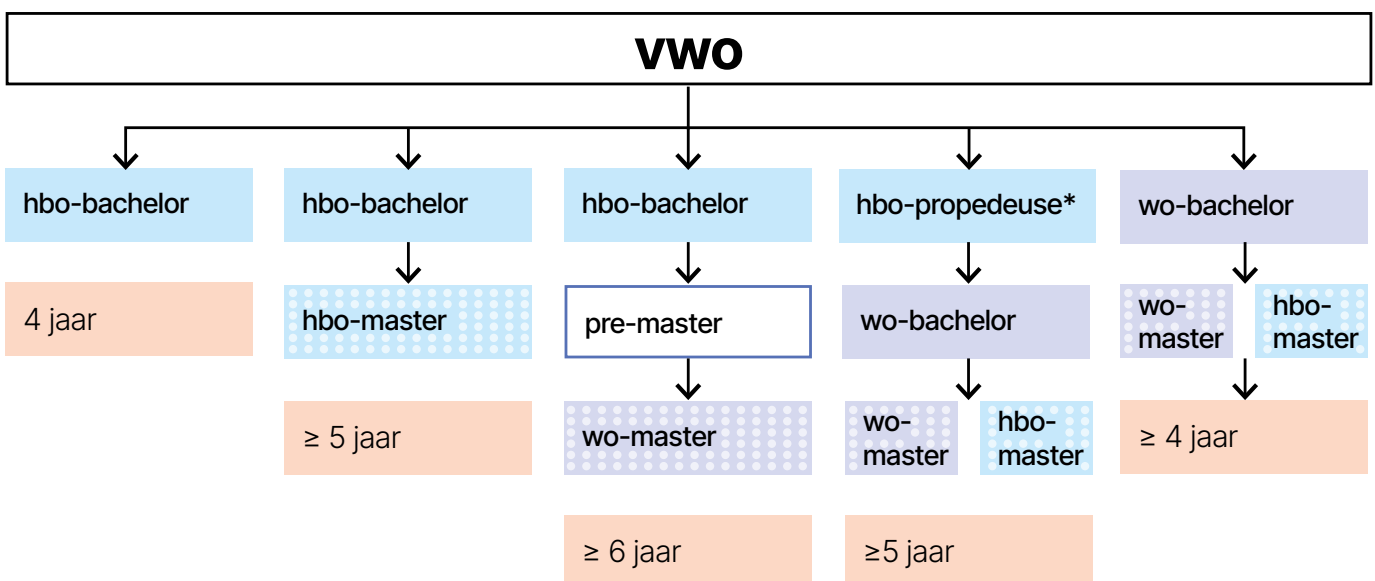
VWO

hbo-bachelor

4 jaar

hbo-bachelor

hbo-master

≥ 5 jaar

hbo-bachelor

pre-master

wo-master

≥ 6 jaar

hbo-propedeuse*

wo-bachelor

wo-master

hbo-master

≥5 jaar

wo-bachelor

wo-master

hbo-master

≥ 4 jaar